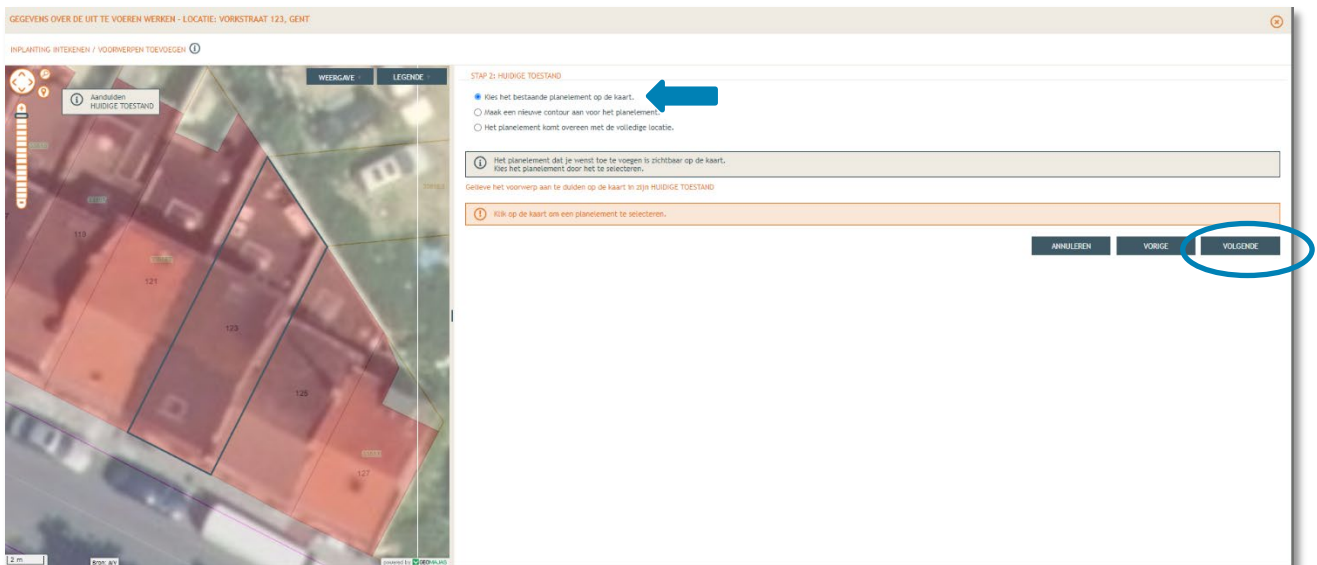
GEGEVENS OVER DE UIT TE VOEREN WERKEN - LOCATIE: VORKSTRAAT 123, GENT

INPLANTING INTEKENEN / VOORWERPEN TOEVOEGEN

WEERGAVE

LEGENDE

Aanduiden
HUIDIGE TOESTAND

119

121

123

125

127

2 m

Bron: AIV

powered by GEOMAJAS

STAP 2: HUIDIGE TOESTAND

Kies het bestaande planelement op de kaart.

Maak een nieuwe contour aan voor het planelement.

Het planelement komt overeen met de volledige locatie.

Het planelement dat je wenst toe te voegen is zichtbaar op de kaart.
Kies het planelement door het te selecteren.

Gelieve het voorwerp aan te duiden op de kaart in zijn HUIDIGE TOESTAND

Klik op de kaart om een planelement te selecteren.

ANNULEREN

VORIGE

VOLGENDE